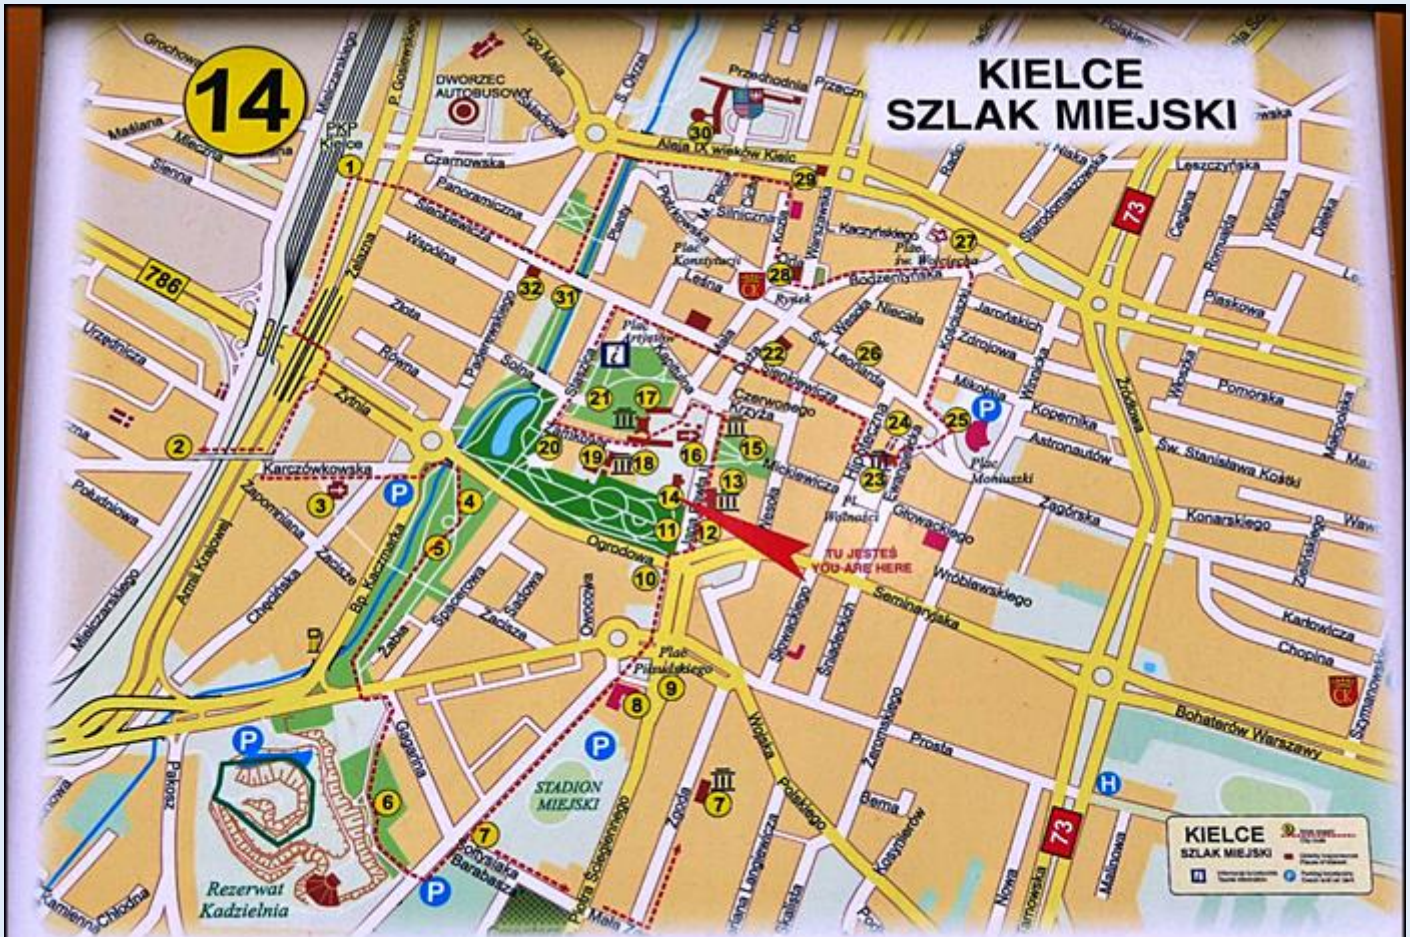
14

KIELCE
SZLAK MIEJSKI

Grochowa
Maślana
Mleczna
Sienna
PKP Kielce
Mielczarskiego
P. Gosiewskiego
DWORZEC AUTOBUSOWY
1-go Maja
Sukiennicza
Czarnowska
Panoramiczna
Śniadeckiej
Wspólna
Aleja IX wieków Kielc
Przechodnia
Paderewskiego
Sienkiewicza
Słowackiego
Leszczyńska
Pl. Konstytucji
Leśna
Rynek
Bodzentyńska
Kapitulna
Wesoła
Niecała
Kolberga
Jaworskiego
Zdrojowa
Warszawska
Żytnia
Złota
Równa
I. Podwalskiego
Solna
Staszica
Czerwonego Krzyża
Mickiewicza
Pl. Wolności
Głowackiego
Ewangelicka
Plac Moniuszki
Mikołaja
Kopernika
Astronautów
Św. Stanisława Kostki
Pomorska
Plaskowa
Zagórska
Konarskiego
Karczówkowska
Zapolskiej
Pocieszka
Urzędnicza
Ogrodowa
Seminaryjska
Wróblewskiego
Karłowicza
Chopina
Armii Krajowej
Chęcińska
Zacisze
Bp. Kaczmarka
Żabia
Spacerowa
Sadowa
Orzeszkowej
Plac Piłsudskiego
Bohaterów Warszawy
Prosta
Źeromskiego
Bema
Wojska Polskiego
Zgoda
STADION MIEJSKI
Pakosz
Gagarina
Nowa
Malinowa
Szymanowskiego
Sotykowska
Barabasza
Piotra Ściegiennego
Jana Langiewicza
Mała
Kamienna
Chłodna
Rezerwat Kadzielnia
786
73
73
TU JESTEŚ
YOU ARE HERE
1 2 3 4 5 6 7 7 8 9 10 11 12 13 14 15 16 17 18 19 20 21 22 23 24 25 26 27 28 29 30 31 32
P
P
P
P
P
H
KIELCE
SZLAK MIEJSKI